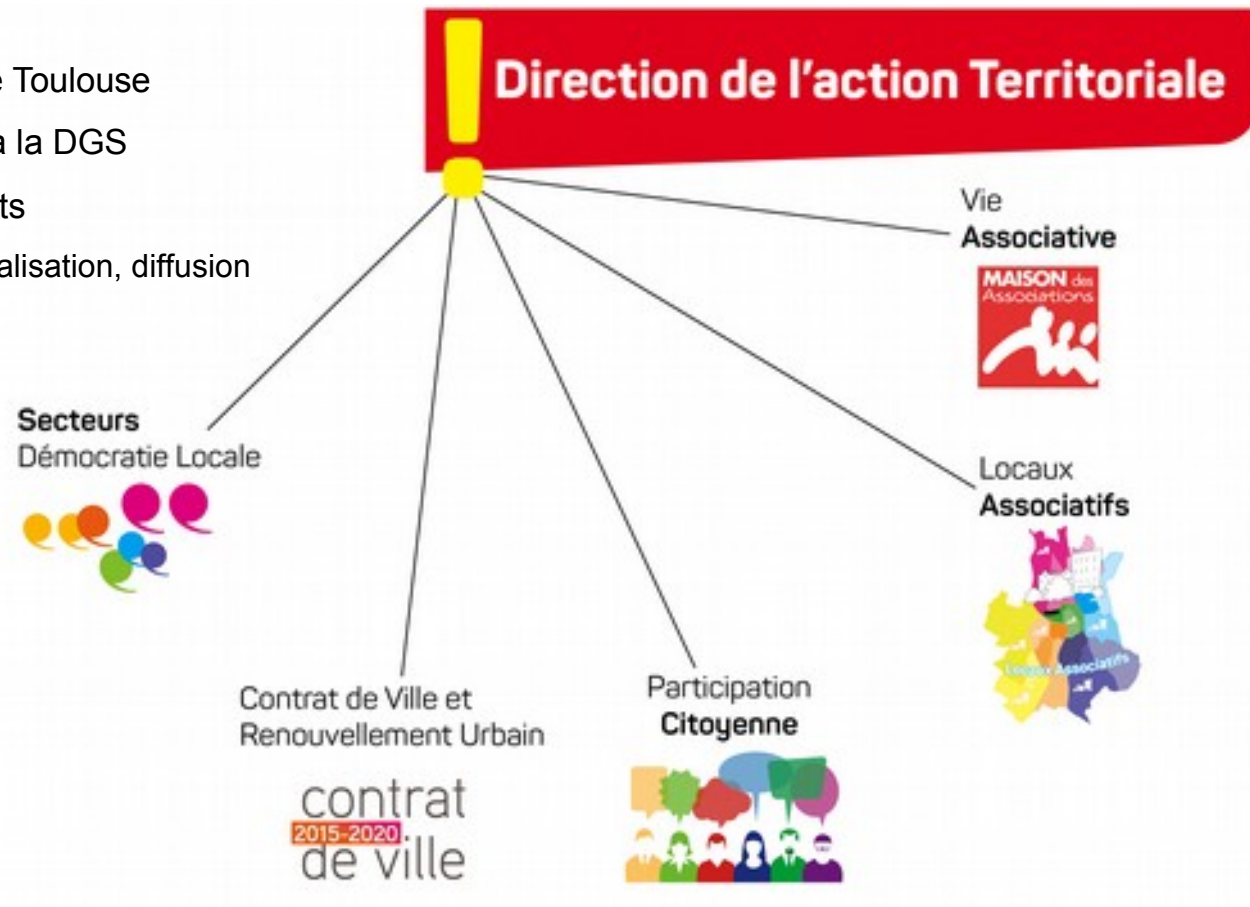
e Toulouse
a la DGS
ts
alisation, diffusion

Direction de l'action Territoriale

Vie
Associative

MAISON des Associations

Secteurs
Démocratie Locale

Locaux
Associatifs

Locaux Associatifs

Contrat de Ville et
Renouvellement Urbain

contrat
2015-2020
de ville

Participation
Citoyenne